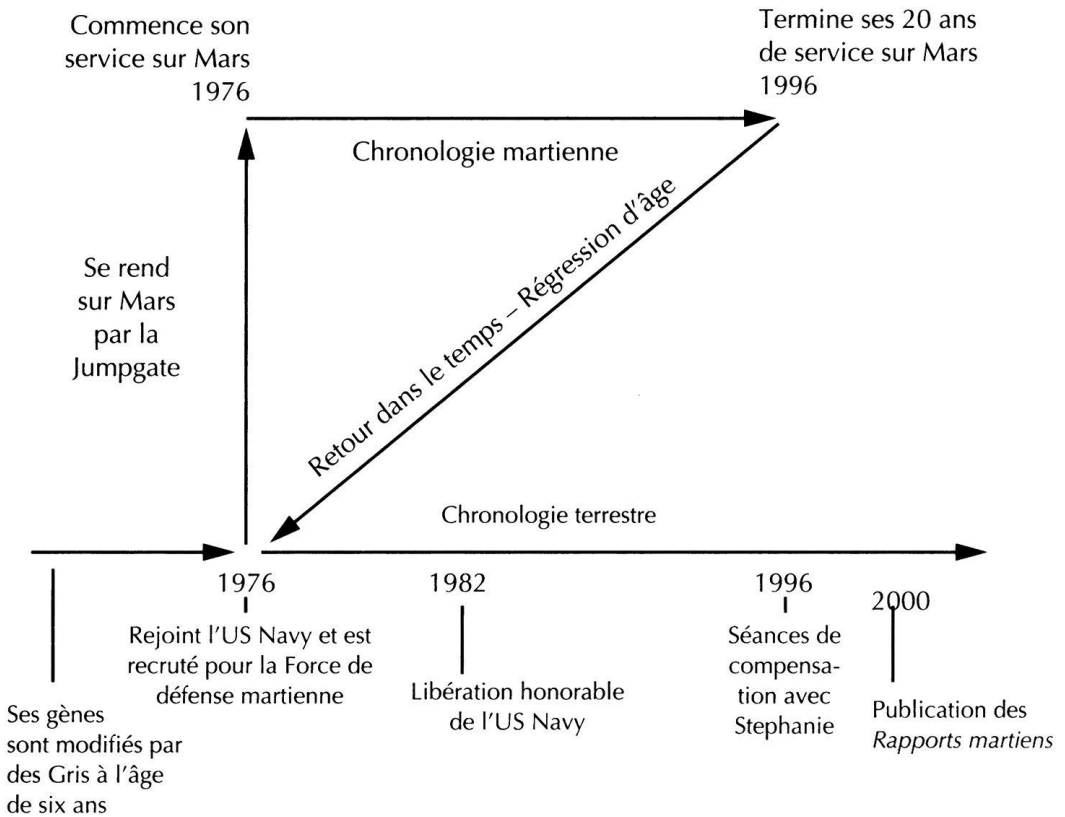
Commence son service sur Mars 1976

Termine ses 20 ans de service sur Mars 1996

Chronologie martienne

Se rend sur Mars par la Jumpgate

Retour dans le temps – Régression d'âge

Chronologie terrestre

1976

1982

1996

2000

Ses gènes sont modifiés par des Gris à l'âge de six ans

Rejoint l'US Navy et est recruté pour la Force de défense martienne

Libération honorable de l'US Navy

Séances de compensation avec Stephanie

Publication des *Rapports martiens*